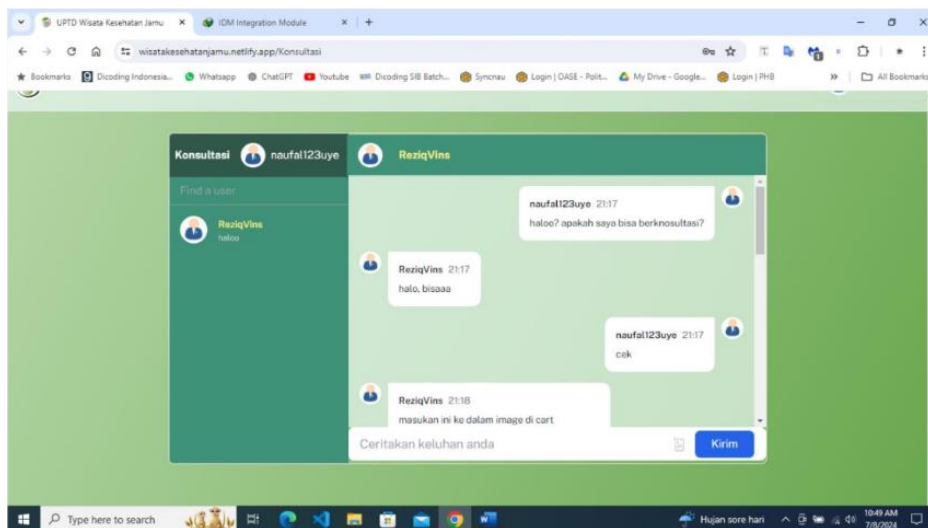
UPTD Wisata Kesehatan Jamu ×
IDM Integration Module ×
+

wisatakesehatanjamu.netlify.app/Konsultasi

Bookmarks | Dicoding Indonesia... | Whatsapp | ChatGPT | Youtube | Dicoding SIB Batch... | Syncnau | Login | OASE - Polit... | My Drive - Google... | Login | PHB | » | All Bookmarks

Konsultasi naufal123uye

ReziqVins

Find a user

ReziqVins
haloo

naufal123uye 21:17
haloo? apakah saya bisa berknosultasi?

ReziqVins 21:17
halo, bisaaa

naufal123uye 21:17
cek

ReziqVins 21:18
masukan ini ke dalam image di cart

Ceritakan keluhan anda

Kirim

Type here to search

Hujan sore hari

10:49 AM
7/8/2024